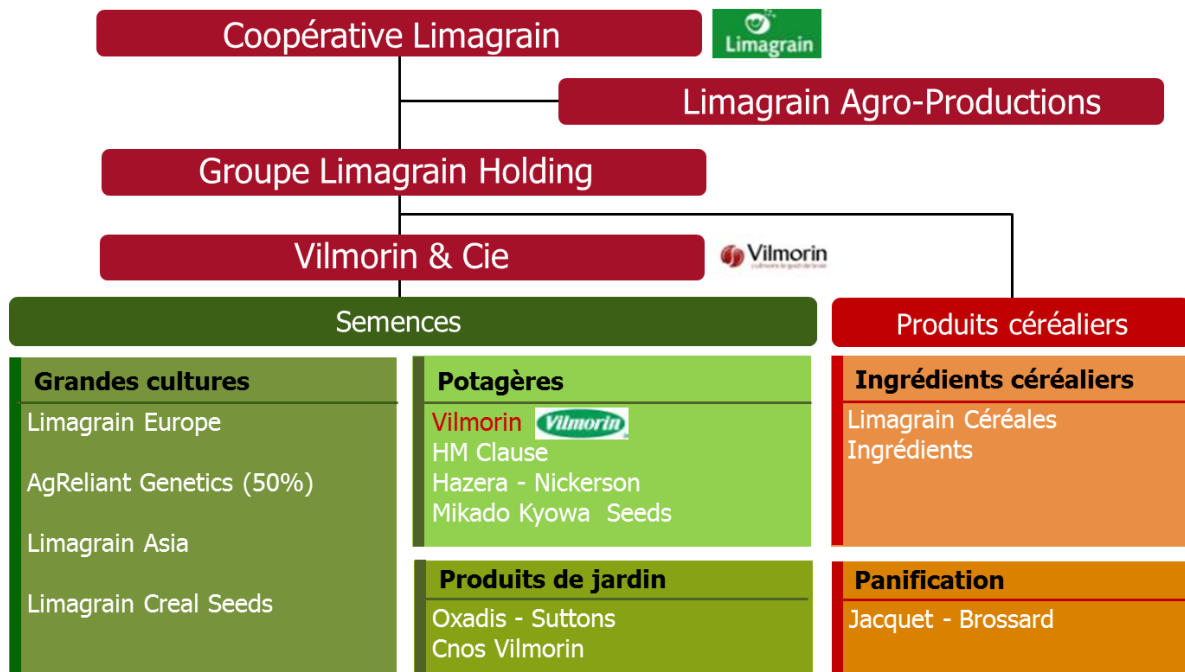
Coopérative Limagrain

Limagrain

Limagrain Agro-Productions

Groupe Limagrain Holding

Vilmorin & Cie

Vilmorin

Semences

Produits céréaliers

Grandes cultures

Limagrain Europe

AgReliant Genetics (50%)

Limagrain Asia

Limagrain Creal Seeds

Potagères

Vilmorin Vilmorin
HM Clause
Hazera - Nickerson
Mikado Kyowa Seeds

Produits de jardin

Oxadis - Suttons
Cnos Vilmorin

Ingrédients céréaliers

Limagrain Céréales Ingrédients

Panification

Jacquet - Brossard